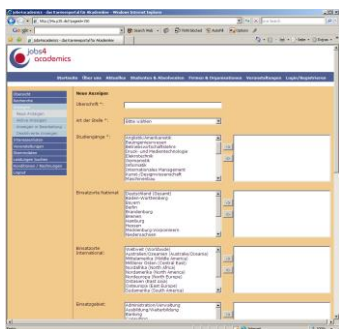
jobs4academics - das Karriereportal für Akademiker - Windows Internet Explorer

jobs4academics - das Karriereportal für Akademiker

jobs4 academics

Startseite Über uns Aktuelles Stellenbörse Firmen & Organisationen Veranstaltungen Login/Registrieren

Neue Anzeigen

Überschrift *:

Art der Stelle *: Bitte wählen

Studiengänge *:
Anglistik/Amerikanistik
Bauingenieurwesen
Betriebswirtschaftslehre
Druck- und Medientechnologie
Elektrotechnik
Germanistik
Informatik
Internationales Management
Kunst- /Designwissenschaft
Maschinenbau

Einsatzorte National:
Deutschland (Gesamt)
Baden-Württemberg
Bayern
Berlin
Brandenburg
Bremen
Hamburg
Hessen
Mecklenburg-Vorpommern
Niedersachsen

Einsatzorte International:
Weltweit (Worldwide)
Australien/Ozeanien (Australia/Oceania)
Mittelamerika (Middle America)
Mittlerer Osten (Central East)
Nordafrika (North Africa)
Nordamerika (North America)
Nordeuropa (North Europe)
Ostasien (East Asia)
Osteuropa (East Europe)
Südamerika (South America)

Einsatzgebiet:
Administration/Verwaltung
Ausbildung/Weiterbildung
Beratung